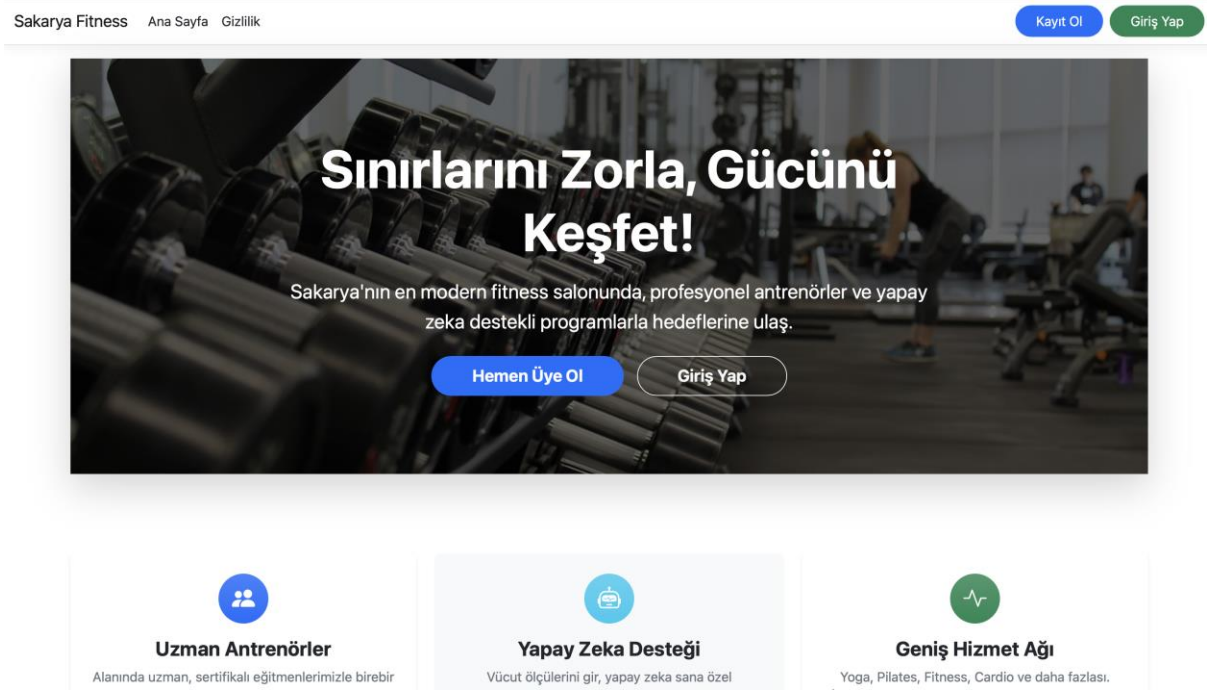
Sakarya Fitness Ana Sayfa Gizlilik

Kayıt Ol Giriş Yap

Sınırlarını Zorla, Gücünü Keşfet!

Sakarya'nın en modern fitness salonunda, profesyonel antrenörler ve yapay zeka destekli programlarla hedeflerine ulaş.

Hemen Üye Ol Giriş Yap

Uzman Antrenörler

Alanında uzman, sertifikalı eğitmenlerimizle birebir

Yapay Zeka Desteği

Vücut ölçülerini gir, yapay zeka sana özel

Geniş Hizmet Ağı

Yoga, Pilates, Fitness, Cardio ve daha fazlası.